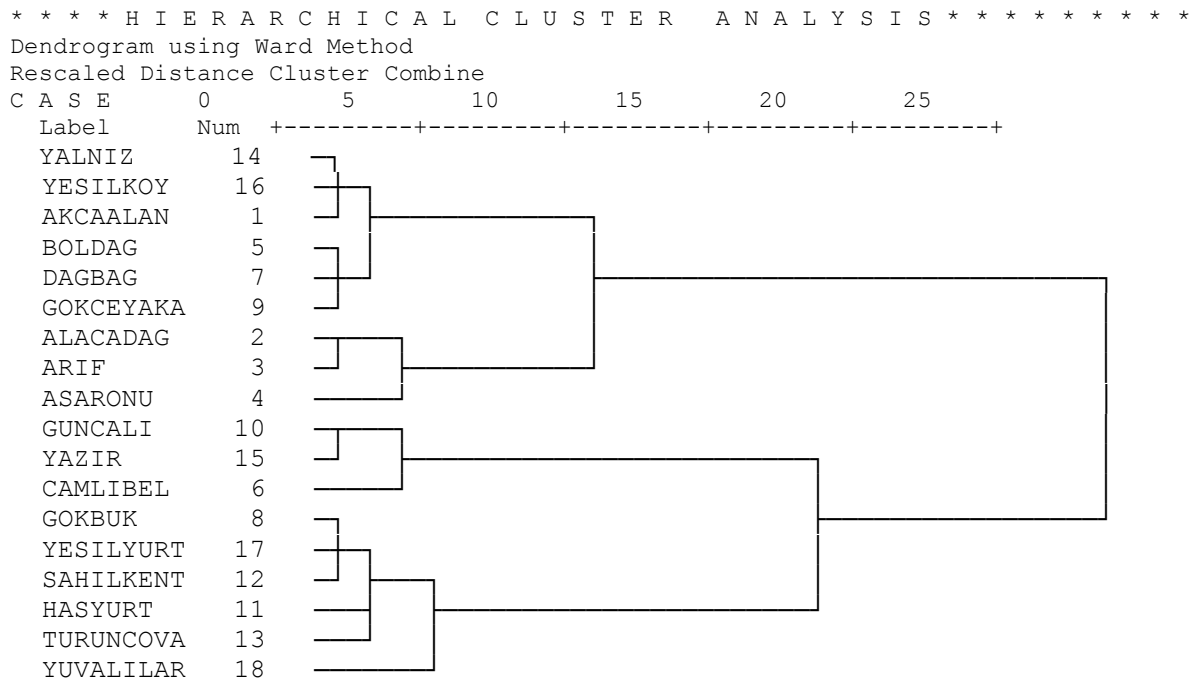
* * * * H I E R A R C H I C A L   C L U S T E R   A N A L Y S I S * * * * * * * * *

Dendrogram using Ward Method

Rescaled Distance Cluster Combine

C A S E      0         5        10        15        20        25
Label      Num   +---------+---------+---------+---------+---------+

| Label | Num |
|---|---|
| YALNIZ | 14 |
| YESILKOY | 16 |
| AKCAALAN | 1 |
| BOLDAG | 5 |
| DAGBAG | 7 |
| GOKCEYAKA | 9 |
| ALACADAG | 2 |
| ARIF | 3 |
| ASARONU | 4 |
| GUNCALI | 10 |
| YAZIR | 15 |
| CAMLIBEL | 6 |
| GOKBUK | 8 |
| YESILYURT | 17 |
| SAHILKENT | 12 |
| HASYURT | 11 |
| TURUNCOVA | 13 |
| YUVALILAR | 18 |